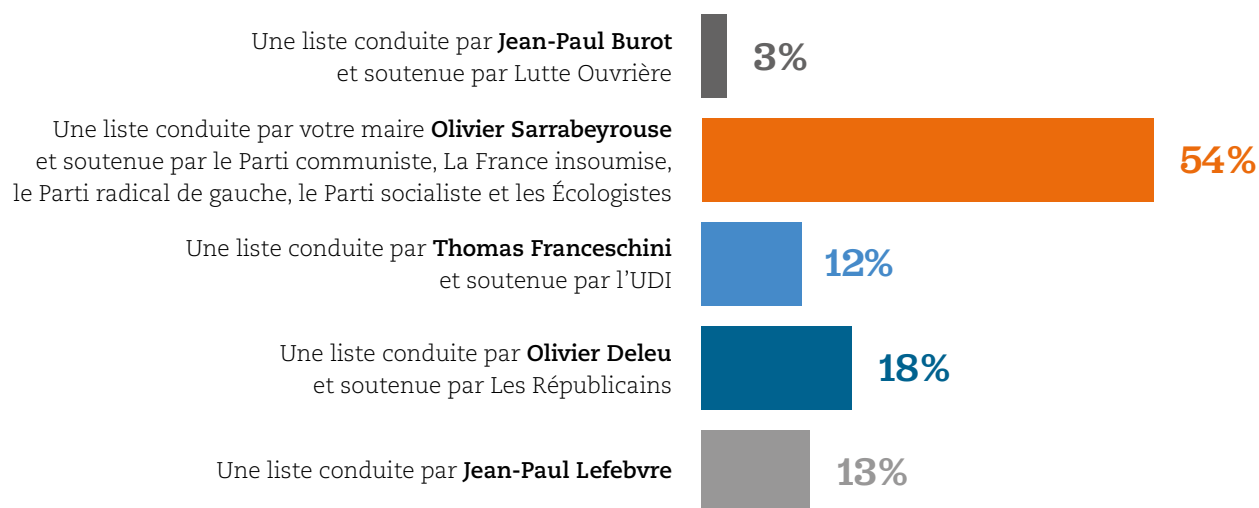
Une liste conduite par **Jean-Paul Burot** et soutenue par Lutte Ouvrière
3%

Une liste conduite par votre maire **Olivier Sarrabeyrouse** et soutenue par le Parti communiste, La France insoumise, le Parti radical de gauche, le Parti socialiste et les Écologistes
54%

Une liste conduite par **Thomas Franceschini** et soutenue par l'UDI
12%

Une liste conduite par **Olivier Deleu** et soutenue par Les Républicains
18%

Une liste conduite par **Jean-Paul Lefebvre**
13%